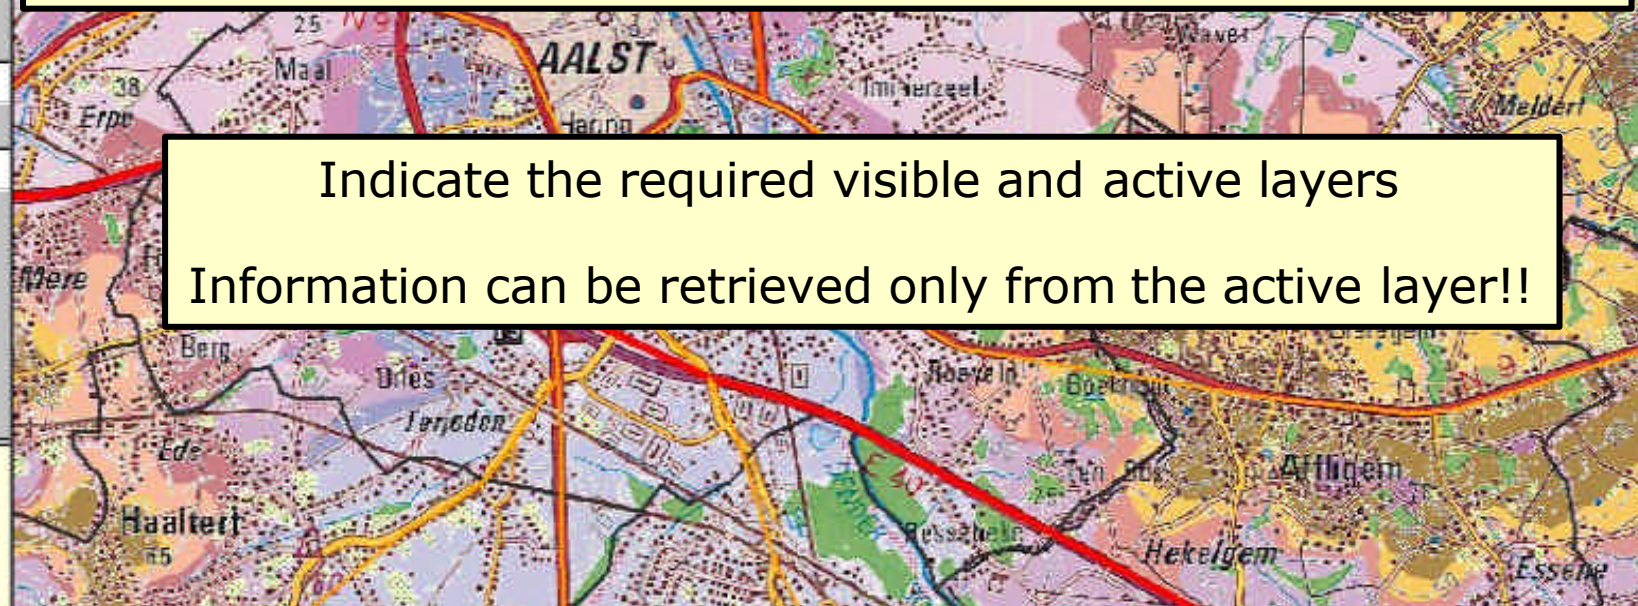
25
AALST
Maal
Wever
38
Erpe
Imbierzeel
Meldert
Hering
Indicate the required visible and active layers

Information can be retrieved only from the active layer!!
Mere
Berg
Dries
Roeveld
Boekhout
Terjoden
Ede
Affligem
Haaltert
55
Bessebeke
Hekelgem
Essene